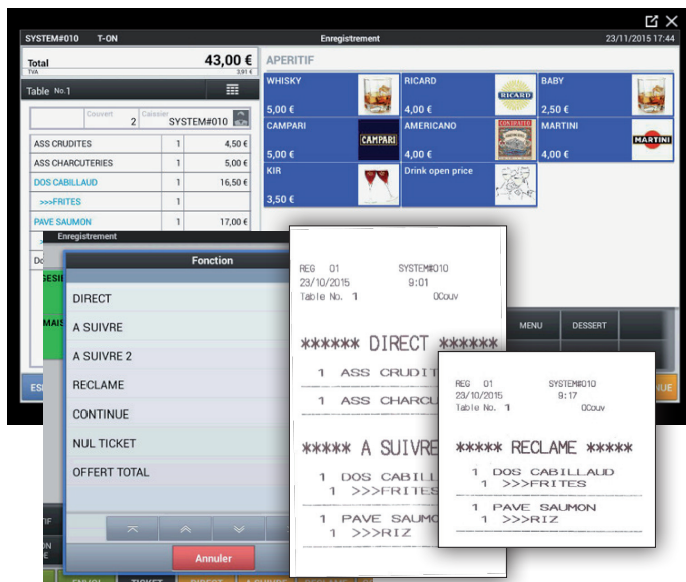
SYSTEM#010 T-ON
Enregistrement
23/11/2015 17:44

Total 43,00 €
TVA 3,91 €

Table No. 1

Couvert 2 Caissier SYSTEM#010

| ASS CRUDITES | 1 | 4,50 € |
|---|---|---|
| ASS CHARCUTERIES | 1 | 5,00 € |
| DOS CABILLAUD | 1 | 16,50 € |
| >>>FRITES | 1 | |
| PAVE SAUMON | 1 | 17,00 € |

APERITIF

WHISKY 5,00 €
RICARD 4,00 €
BABY 2,50 €
CAMPARI 5,00 €
AMERICANO 4,00 €
MARTINI 4,00 €
KIR 3,50 €
Drink open price

RICARD
CAMPARI
MARTINI

MENU
DESSERT

Enregistrement
Fonction
DIRECT
A SUIVRE
A SUIVRE 2
RECLAME
CONTINUE
NUL TICKET
OFFERT TOTAL
Annuler

REG 01 SYSTEM#010
23/10/2015 9:01
Table No. 1 0Couv
****** DIRECT *****
1 ASS CRUDIT
1 ASS CHARCU
***** A SUIVRE
1 DOS CABILL
1 >>>FRITES
1 PAVE SAUMO
1 >>>RIZ

REG 01 SYSTEM#010
23/10/2015 9:17
Table No. 1 0Couv
***** RECLAME *****
1 DOS CABILLAUD
1 >>>FRITES
1 PAVE SAUMON
1 >>>RIZ